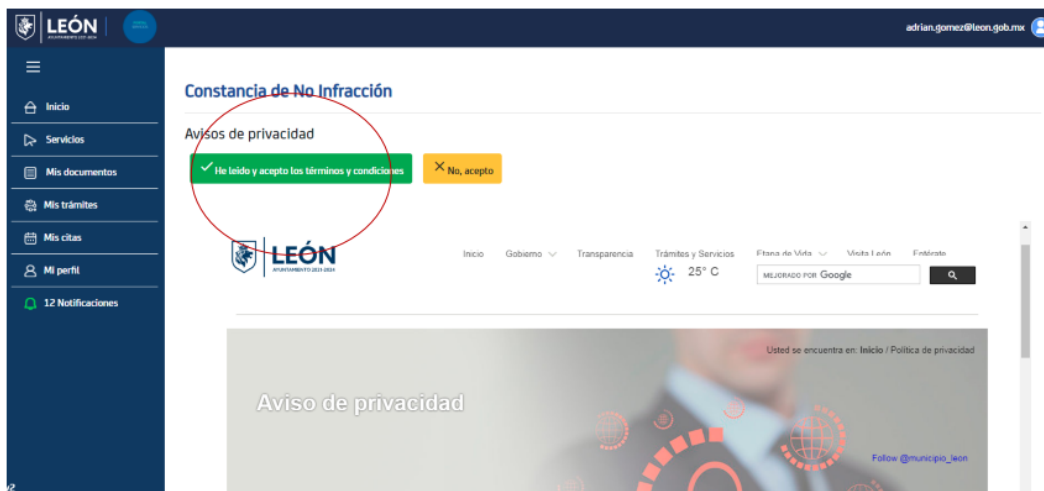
LEÓN
AYUNTAMIENTO DE LEÓN

adrian.gomez@leon.gob.mx

Inicio
Servicios
Mis documentos
Mis trámites
Mis citas
Mi perfil
12 Notificaciones

Constancia de No Infracción

Avisos de privacidad

He leído y acepto los términos y condiciones
No, acepto

LEÓN
AYUNTAMIENTO 2021-2024

Inicio Gobierno Transparencia Trámites y Servicios Etapa de Vida Visita León Entérate

25° C

MEJORADO POR Google

Usted se encuentra en: Inicio / Política de privacidad

Aviso de privacidad

Follow @municipio_leon

v2